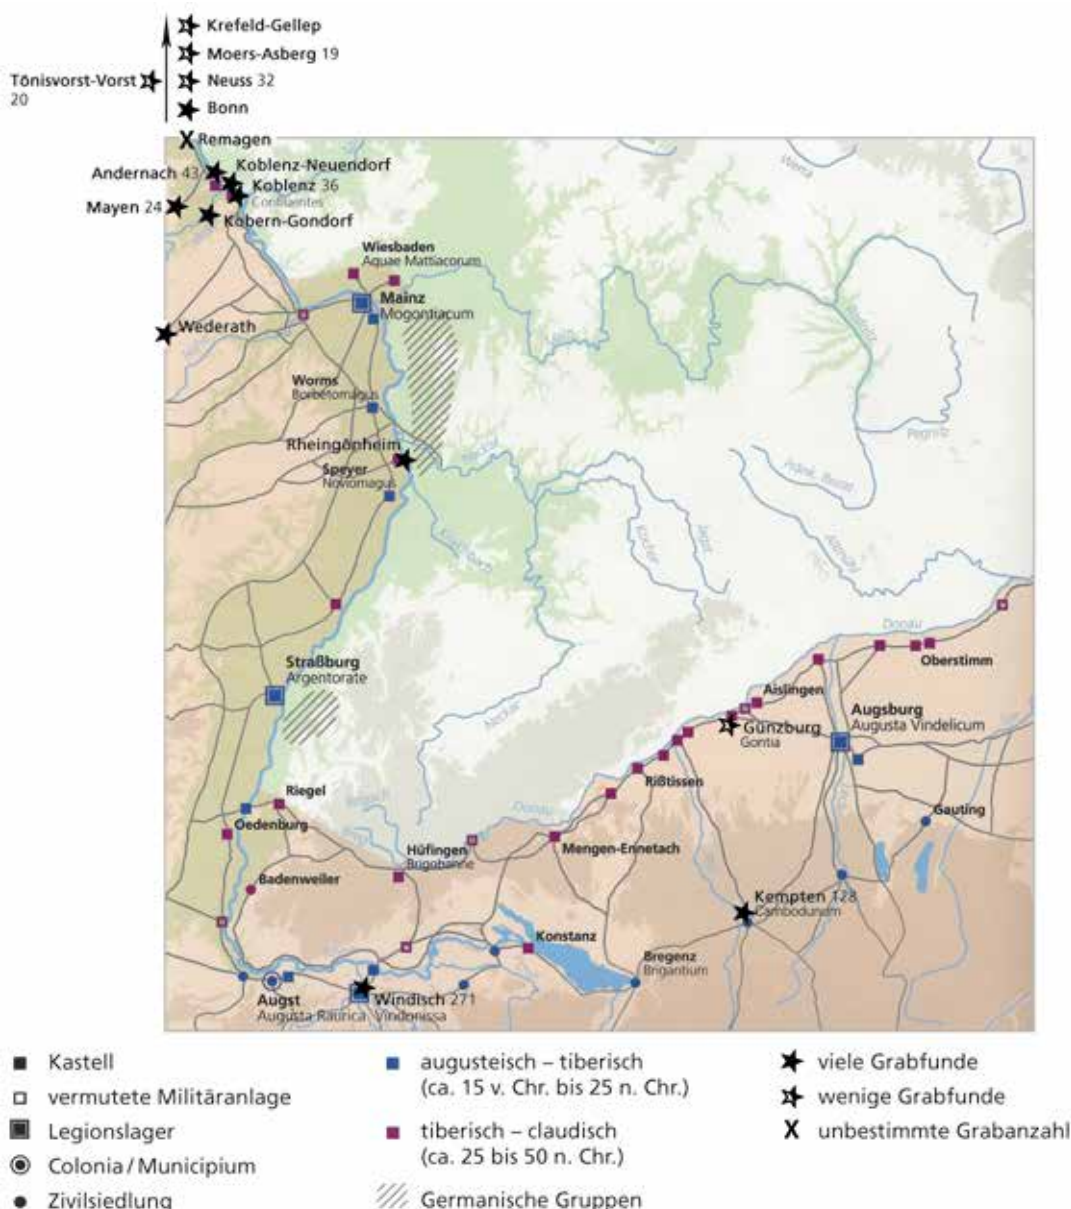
Krefeld-Gellep
Moers-Asberg 19
Tönisvorst-Vorst 20
Neuss 32
Bonn
Remagen
Andernach 43
Koblenz-Neuendorf
Koblenz 36
Confluentes
Mayen 24
Kobern-Gondorf
Wiesbaden
Aquae Mattiacorum
Mainz
Mogontiacum
Wederath
Worms
Borbetomagus
Rheingönheim
Speyer
Noviomagus
Straßburg
Argentorate
Donau
Oberstimm
Aislingen
Augsburg
Augusta Vindelicum
Günzburg
Gontia
Rißtissen
Riegel
Oedenburg
Hüfingen
Brigobanne
Mengen-Ennetach
Gauting
Badenweiler
Kempten 128
Cambodunum
Konstanz
Bregenz
Brigantium
Augst
Augusta Raurica
Windisch 271
Vindonissa

Kastell
vermutete Militäranlage
Legionslager
Colonia / Municipium
Zivilsiedlung

augusteisch – tiberisch (ca. 15 v. Chr. bis 25 n. Chr.)
tiberisch – claudisch (ca. 25 bis 50 n. Chr.)
Germanische Gruppen

viele Grabfunde
wenige Grabfunde
X unbestimmte Grabanzahl